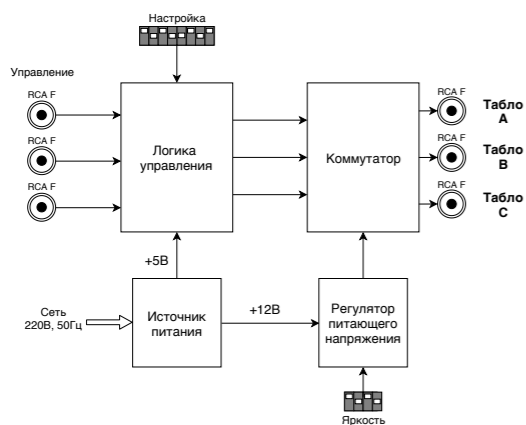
Настройка

Управление

RCA F

RCA F

RCA F

Логика управления

Коммутатор

RCA F

Табло A

RCA F

Табло B

RCA F

Табло C

+5В

Сеть 220В, 50Гц

Источник питания

+12В

Регулятор питающего напряжения

Яркость